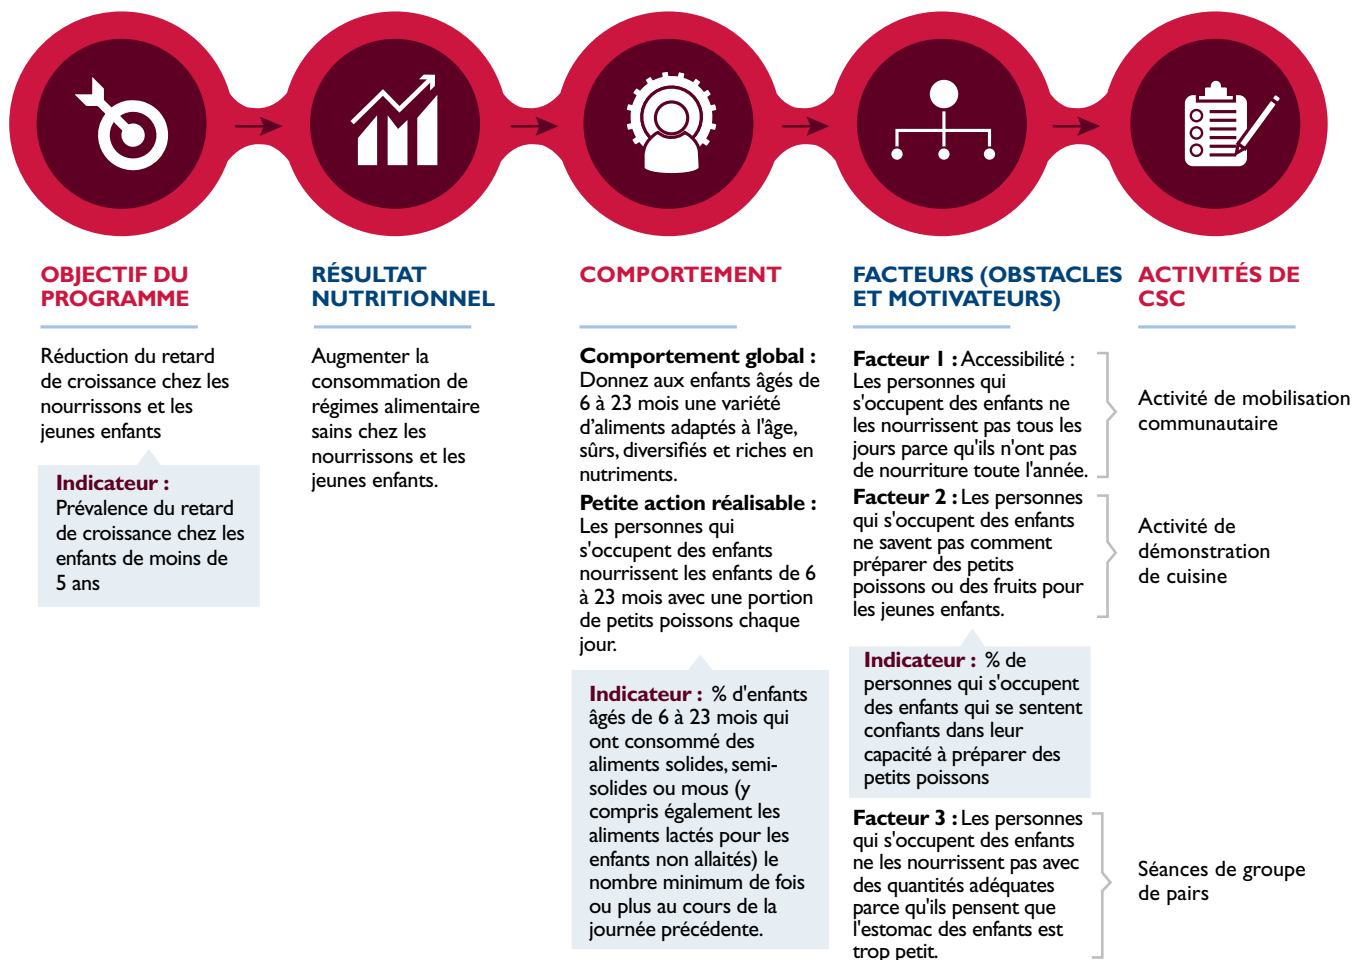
OBJECTIF DU PROGRAMME

Réduction du retard de croissance chez les nourrissons et les jeunes enfants

Indicateur : Prévalence du retard de croissance chez les enfants de moins de 5 ans

RÉSULTAT NUTRITIONNEL

Augmenter la consommation de régimes alimentaire sains chez les nourrissons et les jeunes enfants.

COMPORTEMENT

Comportement global : Donnez aux enfants âgés de 6 à 23 mois une variété d'aliments adaptés à l'âge, sûrs, diversifiés et riches en nutriments.

Petite action réalisable : Les personnes qui s'occupent des enfants nourrissent les enfants de 6 à 23 mois avec une portion de petits poissons chaque jour.

Indicateur : % d'enfants âgés de 6 à 23 mois qui ont consommé des aliments solides, semi-solides ou mous (y compris également les aliments lactés pour les enfants non allaités) le nombre minimum de fois ou plus au cours de la journée précédente.

FACTEURS (OBSTACLES ET MOTIVATEURS)

Facteur 1 : Accessibilité : Les personnes qui s'occupent des enfants ne les nourrissent pas tous les jours parce qu'ils n'ont pas de nourriture toute l'année.

Facteur 2 : Les personnes qui s'occupent des enfants ne savent pas comment préparer des petits poissons ou des fruits pour les jeunes enfants.

Indicateur : % de personnes qui s'occupent des enfants qui se sentent confiants dans leur capacité à préparer des petits poissons

Facteur 3 : Les personnes qui s'occupent des enfants ne les nourrissent pas avec des quantités adéquates parce qu'ils pensent que l'estomac des enfants est trop petit.

ACTIVITÉS DE CSC

Activité de mobilisation communautaire

Activité de démonstration de cuisine

Séances de groupe de pairs